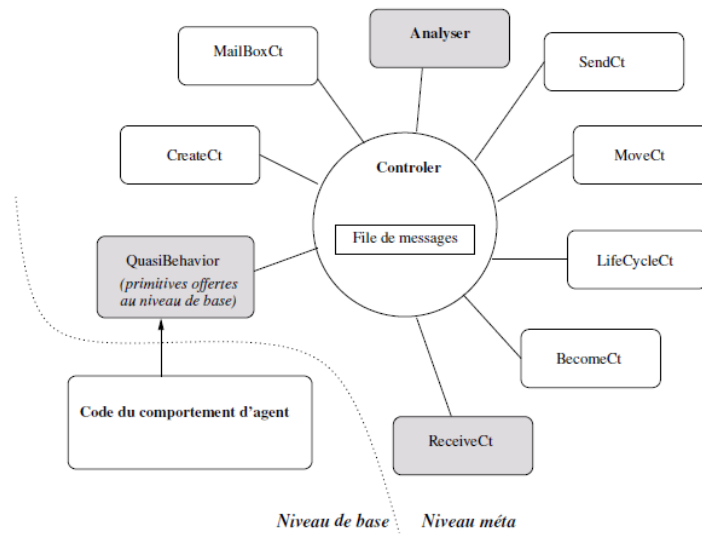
Analyser

MailBoxCt

SendCt

CreateCt

Controler

MoveCt

File de messages

QuasiBehavior
(primitives offertes au niveau de base)

LifeCycleCt

BecomeCt

Code du comportement d'agent

ReceiveCt

Niveau de base

Niveau méta